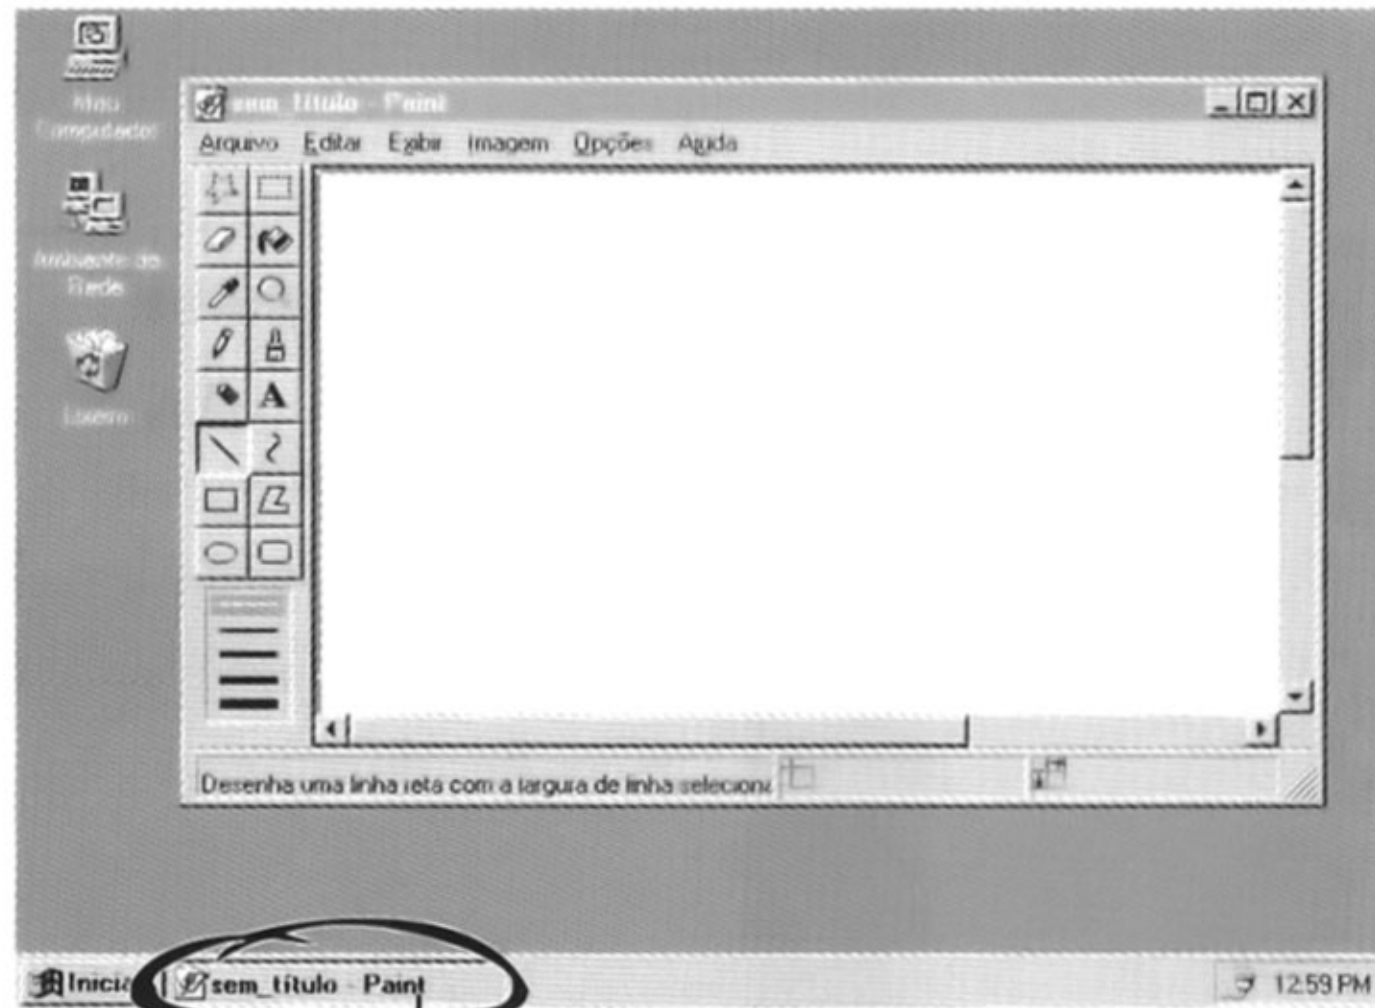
Meu Computador

Ambiente de Rede

Lixeira

sem título - Paint

Arquivo Editar Exibir Imagem Opções Ajuda

A

Desenha uma linha reta com a largura de linha seleciona

Inicia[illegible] sem_título - Paint

12:59 PM